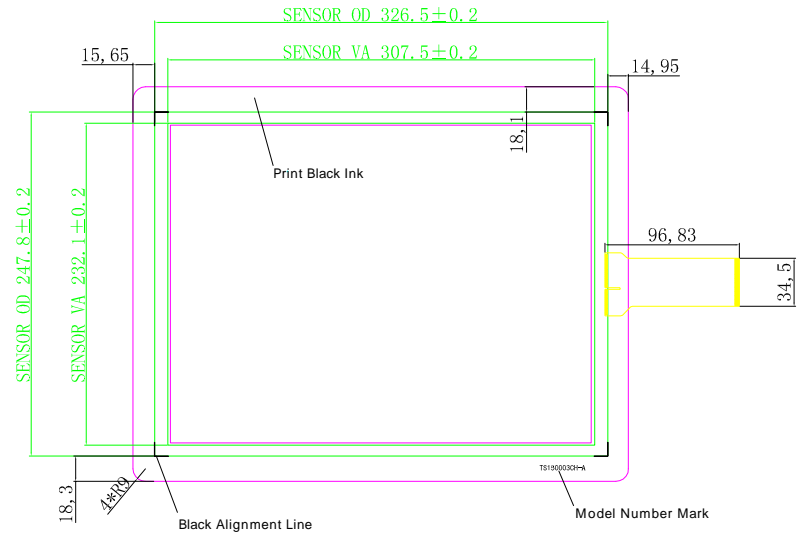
SENSOR OD 326.5$\pm$0.2
SENSOR VA 307.5$\pm$0.2
15,65
14,95
18,1
Print Black Ink
SENSOR OD 247.8$\pm$0.2
SENSOR VA 232.1$\pm$0.2
96,83
34,5
18,3
4*R9
TS190003CH-A
Black Alignment Line
Model Number Mark